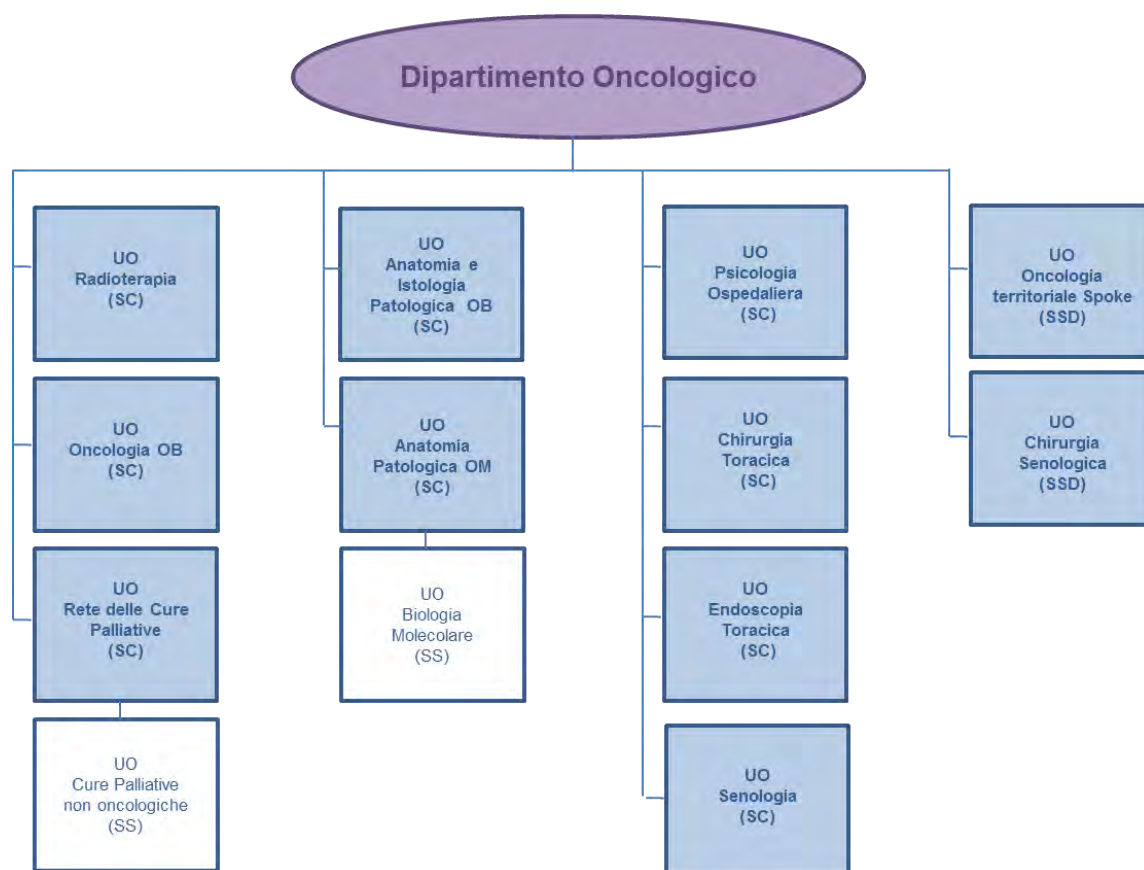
Dipartimento Oncologico

UO
Radioterapia
(SC)

UO
Oncologia OB
(SC)

UO
Rete delle Cure Palliative
(SC)

UO
Cure Palliative non oncologiche
(SS)

UO
Anatomia e Istologia Patologica OB
(SC)

UO
Anatomia Patologica OM
(SC)

UO
Biologia Molecolare
(SS)

UO
Psicologia Ospedaliera
(SC)

UO
Chirurgia Toracica
(SC)

UO
Endoscopia Toracica
(SC)

UO
Senologia
(SC)

UO
Oncologia territoriale Spoke
(SSD)

UO
Chirurgia Senologica
(SSD)